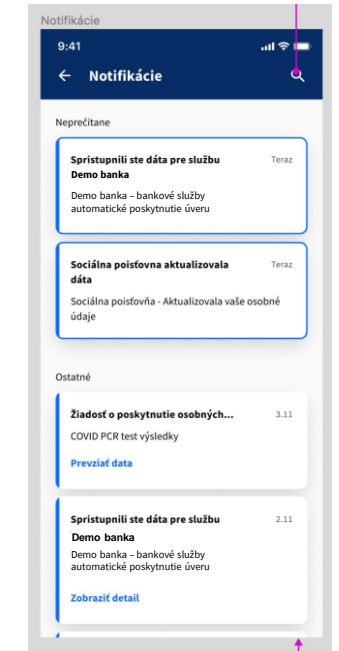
Notifikácie

9:41

Notifikácie

Neprečítane

Sprístupnili ste dáta pre službu Demo banka
Teraz
Demo banka – bankové služby automatické poskytnutie úveru

Sociálna poisťovna aktualizovala dáta
Teraz
Sociálna poisťovňa - Aktualizovala vaše osobné údaje

Ostatné

Žiadosť o poskytnutie osobných...
3.11
COVID PCR test výsledky
Prevziať data

Sprístupnili ste dáta pre službu Demo banka
2.11
Demo banka – bankové služby automatické poskytnutie úveru
Zobraziť detail